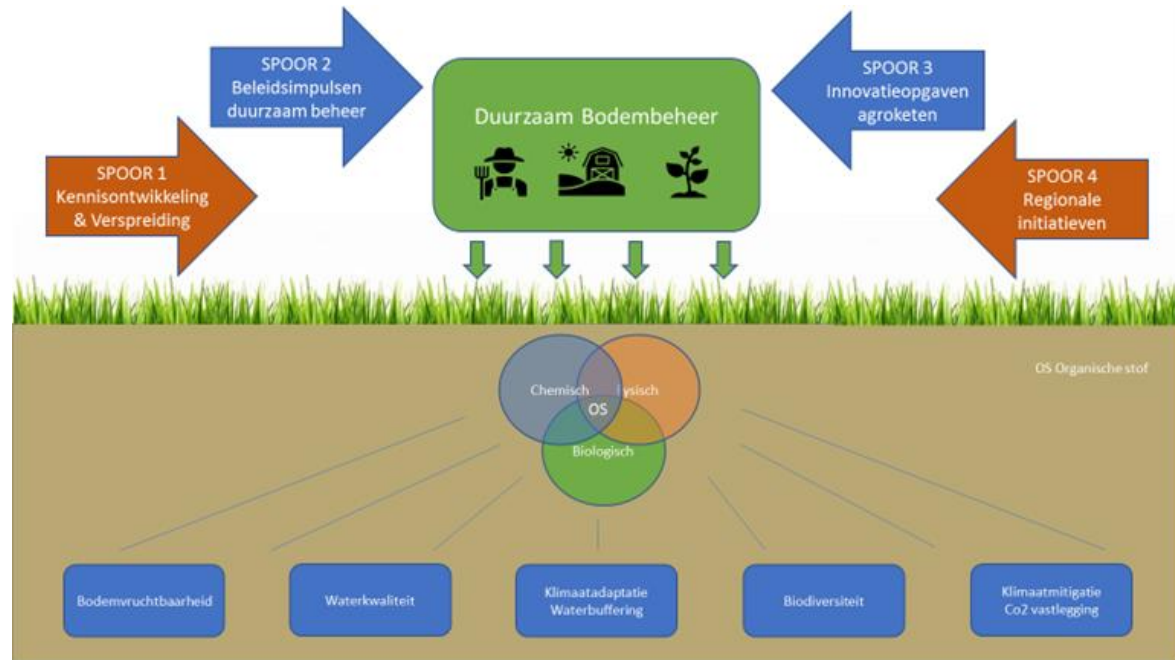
SPOOR 2
Beleidsimpulsen duurzaam beheer

SPOOR 1
Kennisontwikkeling & Verspreiding

Duurzaam Bodembeheer

SPOOR 3
Innovatieopgaven agroketen

SPOOR 4
Regionale initiatieven

OS Organische stof

Chemisch

ysisch

OS

Biologisch

Bodemvruchtbaarheid

Waterkwaliteit

Klimaatadaptatie
Waterbuffering

Biodiversiteit

Klimaatmitigatie
Co2 vastlegging